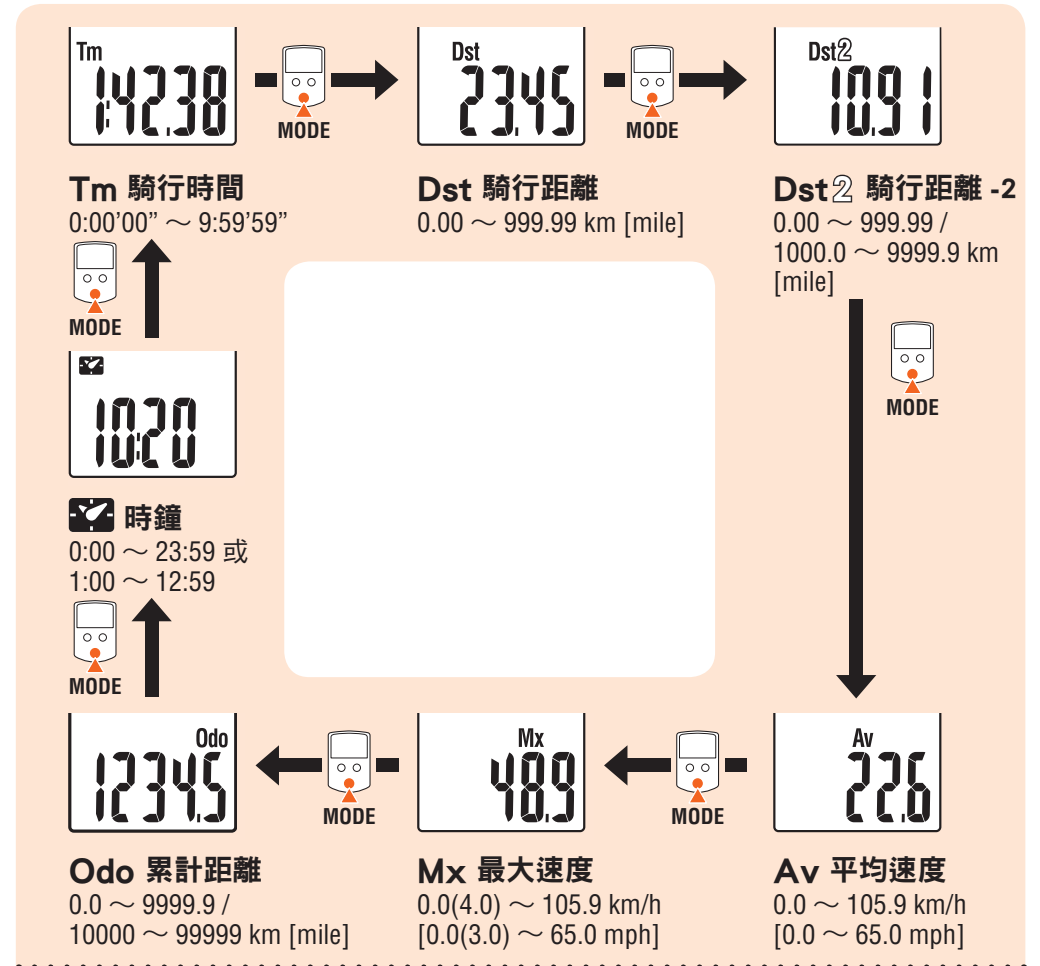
Tm
1:42.38
MODE
Dst
23.45
MODE
Dst②
10.91

Tm 騎行時間
0:00'00" ～ 9:59'59"

Dst 騎行距離
0.00 ～ 999.99 km [mile]

Dst② 騎行距離 -2
0.00 ～ 999.99 / 1000.0 ～ 9999.9 km [mile]

MODE

MODE

10:20

時鐘
0:00 ～ 23:59 或 1:00 ～ 12:59

MODE

Odo
1234.5
MODE
Mx
48.9
MODE
Av
22.6

Odo 累計距離
0.0 ～ 9999.9 / 10000 ～ 99999 km [mile]

Mx 最大速度
0.0(4.0) ～ 105.9 km/h [0.0(3.0) ～ 65.0 mph]

Av 平均速度
0.0 ～ 105.9 km/h [0.0 ～ 65.0 mph]